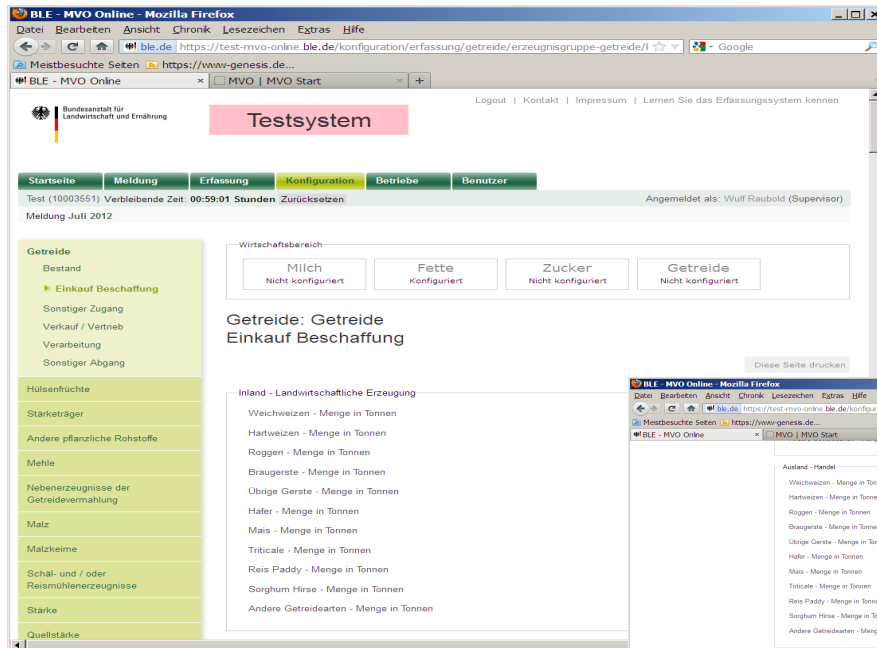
BLE - MVO Online - Mozilla Firefox

Datei Bearbeiten Ansicht Chronik Lesezeichen Extras Hilfe

ble.de https://test-mvo-online.ble.de/konfiguration/erfassung/getreide/erzeugnisgruppe-getreide/l Google

Meistbesuchte Seiten https://www-genesis.de...

BLE - MVO Online × MVO | MVO Start × +

Bundesanstalt für Landwirtschaft und Ernährung

Testsystem

Logout | Kontakt | Impressum | Lernen Sie das Erfassungssystem kennen

Startseite Meldung Erfassung Konfiguration Betriebe Benutzer

Test (10003551) Verbleibende Zeit: 00:59:01 Stunden Zurücksetzen

Angemeldet als: Wulf Raubold (Supervisor)

Meldung Juli 2012

Getreide
Bestand
Einkauf Beschaffung
Sonstiger Zugang
Verkauf / Vertrieb
Verarbeitung
Sonstiger Abgang
Hülsenfrüchte
Stärketräger
Andere pflanzliche Rohstoffe
Mehle
Nebenerzeugnisse der Getreidevermahlung
Malz
Malzkeime
Schäl- und / oder Reismühlenerzeugnisse
Stärke
Quellstärke

Wirtschaftsbereich

Milch
Nicht konfiguriert

Fette
Konfiguriert

Zucker
Nicht konfiguriert

Getreide
Nicht konfiguriert

Getreide: Getreide
Einkauf Beschaffung

Diese Seite drucken

Inland - Landwirtschaftliche Erzeugung

Weichweizen - Menge in Tonnen
Hartweizen - Menge in Tonnen
Roggen - Menge in Tonnen
Braugerste - Menge in Tonnen
Übrige Gerste - Menge in Tonnen
Hafer - Menge in Tonnen
Mais - Menge in Tonnen
Triticale - Menge in Tonnen
Reis Paddy - Menge in Tonnen
Sorghum Hirse - Menge in Tonnen
Andere Getreidearten - Menge in Tonnen

BLE - MVO Online - Mozilla Firefox

Datei Bearbeiten Ansicht Chronik Lesezeichen Extras Hilfe

ble.de https://test-mvo-online.ble.de/konfigur

Meistbesuchte Seiten https://www-genesis.de...

BLE - MVO Online × MVO | MVO Start

Ausland - Handel

Weichweizen - Menge in Ton
Hartweizen - Menge in Tonne
Roggen - Menge in Tonnen
Braugerste - Menge in Tonne
Übrige Gerste - Menge in Tonne
Hafer - Menge in Tonnen
Mais - Menge in Tonnen
Triticale - Menge in Tonnen
Reis Paddy - Menge in Tonne
Sorghum Hirse - Menge in To
Andere Getreidearten - Meng